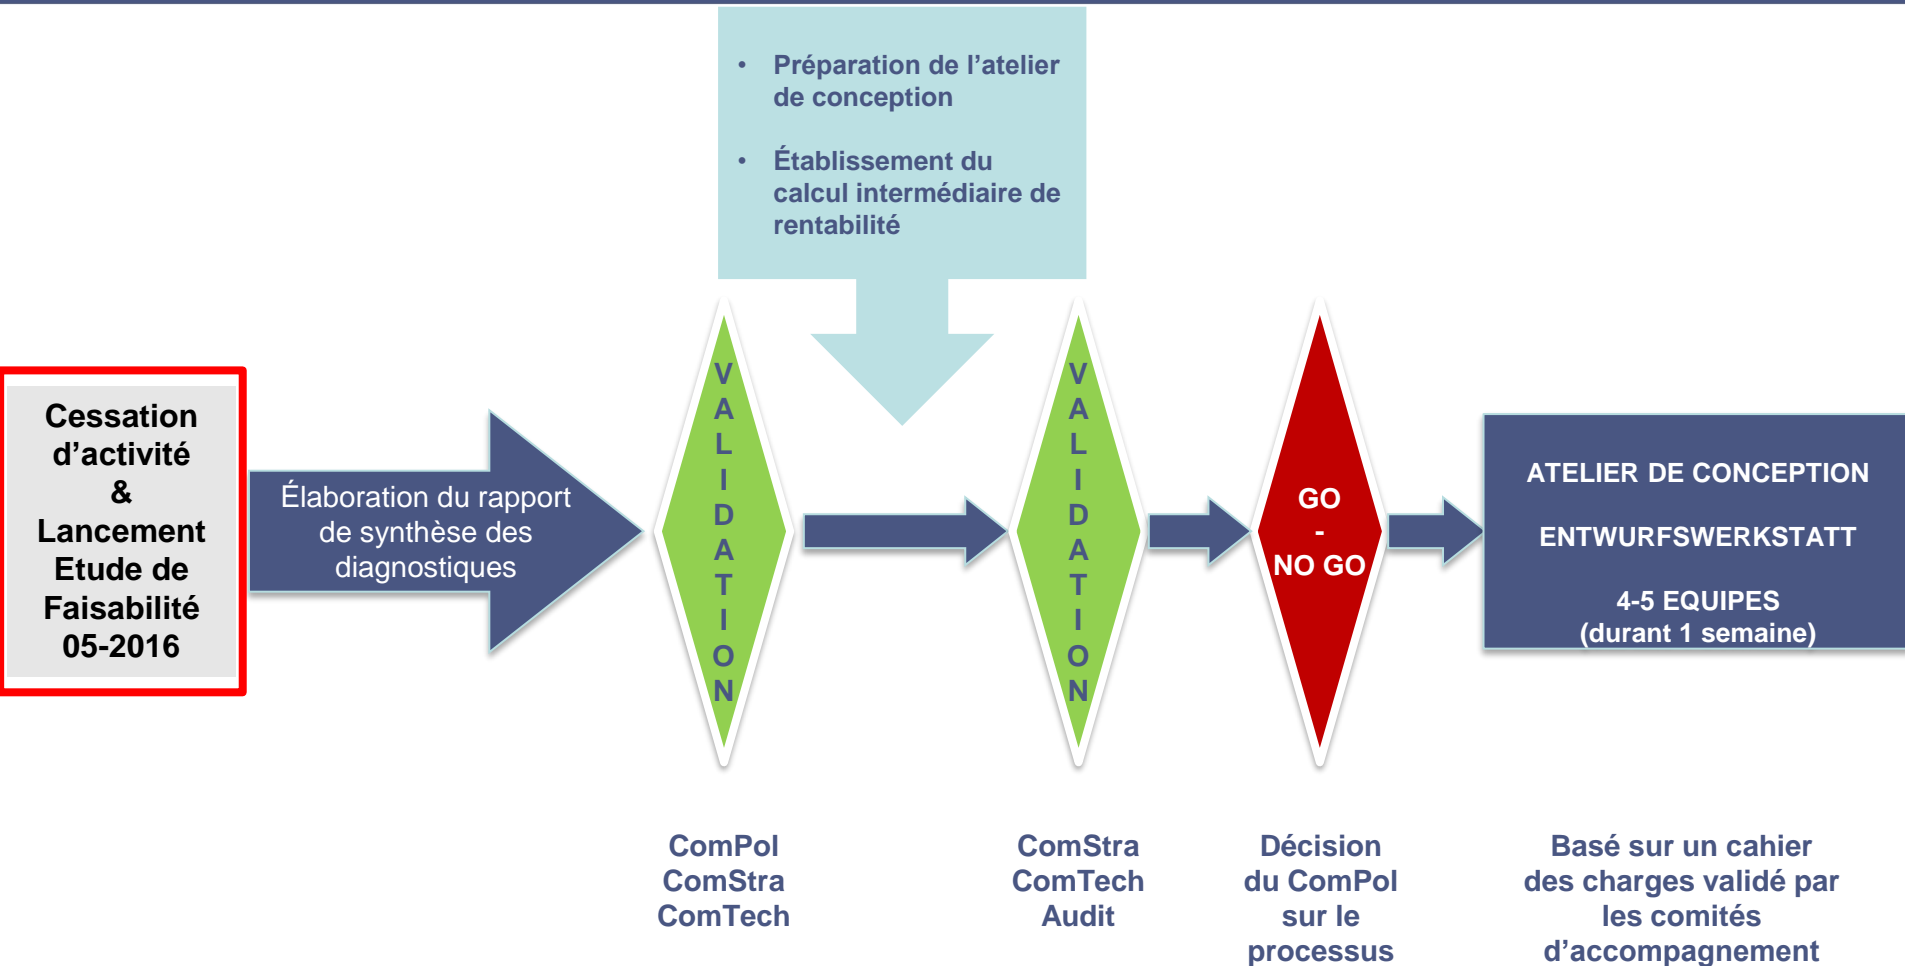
• Préparation de l'atelier de conception

• Établissement du calcul intermédiaire de rentabilité

Cessation d'activité & Lancement Etude de Faisabilité 05-2016

Élaboration du rapport de synthèse des diagnostiques

VALIDATION

VALIDATION

GO - NO GO

ATELIER DE CONCEPTION

ENTWURFSWERKSTATT

4-5 EQUIPES (durant 1 semaine)

ComPol ComStra ComTech

ComStra ComTech Audit

Décision du ComPol sur le processus

Basé sur un cahier des charges validé par les comités d'accompagnement